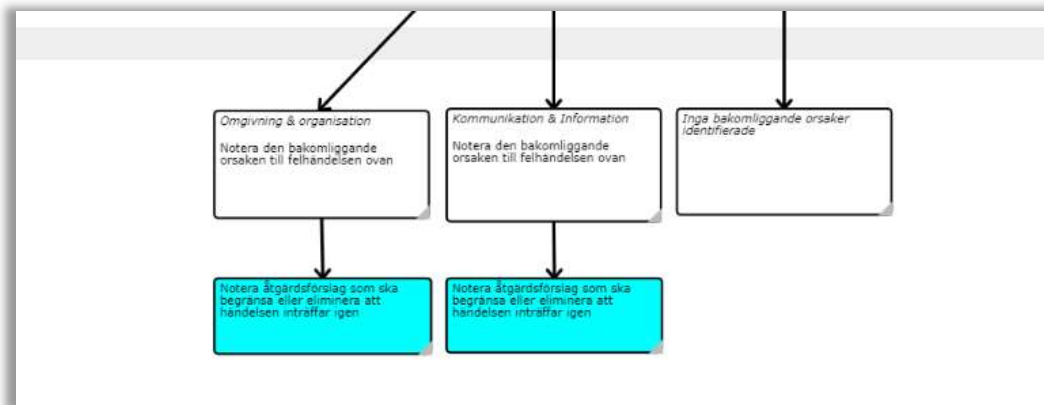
Omgivning & organisation

Notera den bakomliggande orsaken till felhändelsen ovan

Kommunikation & Information

Notera den bakomliggande orsaken till felhändelsen ovan

Inga bakomliggande orsaker identifierade

Notera åtgärdsförslag som ska begränsa eller eliminera att händelsen inträffar igen

Notera åtgärdsförslag som ska begränsa eller eliminera att händelsen inträffar igen